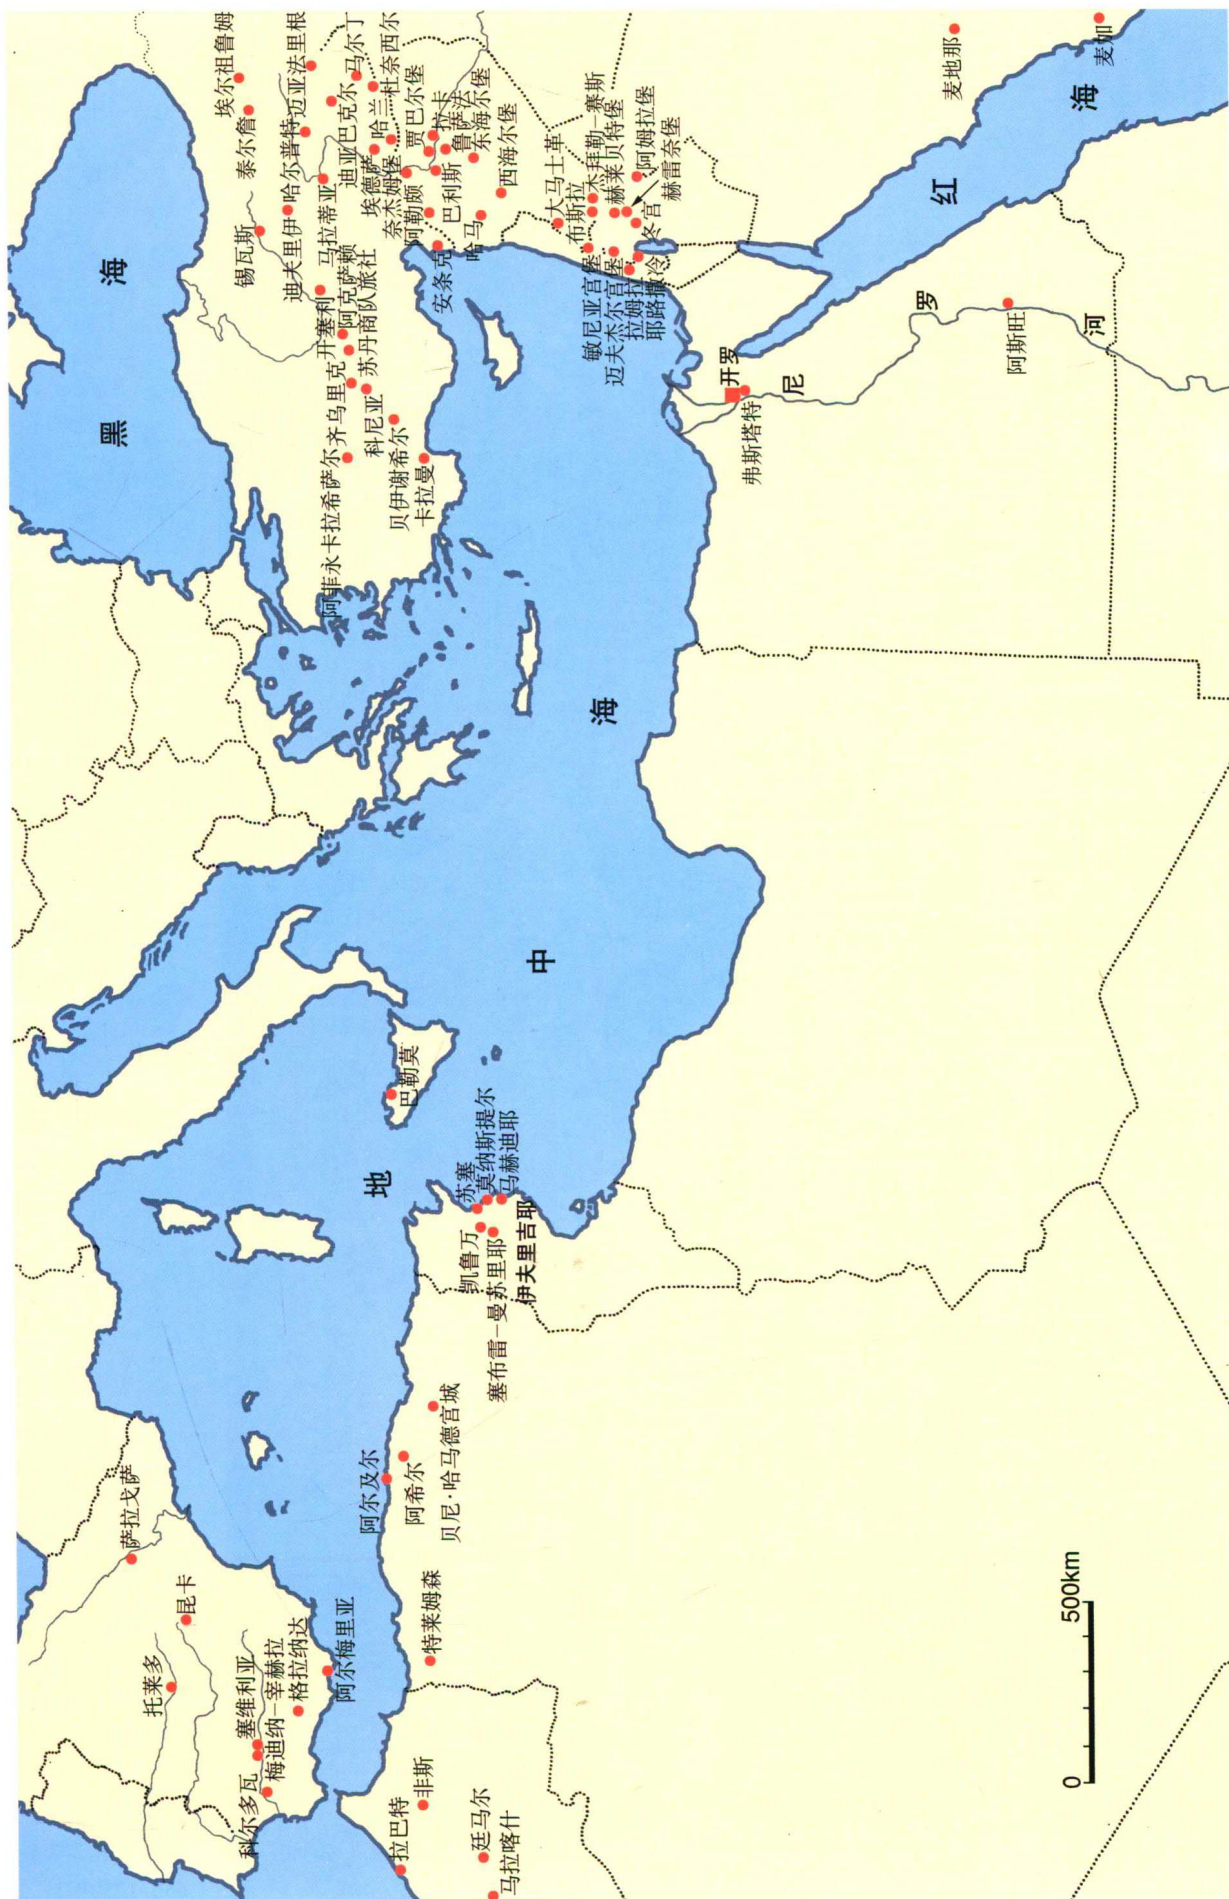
黑海
埃尔祖鲁姆
泰尔詹
迪亚巴克尔
马尔丁
杜奈西尔
锡瓦斯
哈尔普特
迈亚法里根
迪夫里伊
哈兰
马拉蒂亚
埃德萨
拉卡
阿克萨赖
开塞利
苏丹商队旅社
阿勒颇
贾巴尔堡
鲁萨法
东海尔堡
巴利斯
奈杰姆堡
安条克
哈马
西海尔堡
科尼亚
乌里克
阿菲永卡拉希萨尔
贝伊谢希尔
卡拉曼
大马士革
布斯拉
杰拉什
赛斯
阿姆拉堡
赫莱贝特堡
赫雷奈堡
米
迈夫杰尔宫
敏尼亚宫
拉姆拉
耶路撒冷
开罗
弗斯塔特
尼罗河
阿斯旺
红海
麦地那
麦加
中海
地
巴勒莫
苏塞
莫纳斯提尔
马赫迪耶
凯鲁万
伊夫里吉耶
塞布雷－曼苏里耶
贝尼·哈马德宫城
阿希尔
阿尔及尔
特莱姆森
阿尔梅里亚
萨拉戈萨
昆卡
托莱多
塞维利亚
梅迪纳－宰赫拉
格拉纳达
科尔多瓦
拉巴特
非斯
廷马尔
马拉喀什
0
500km